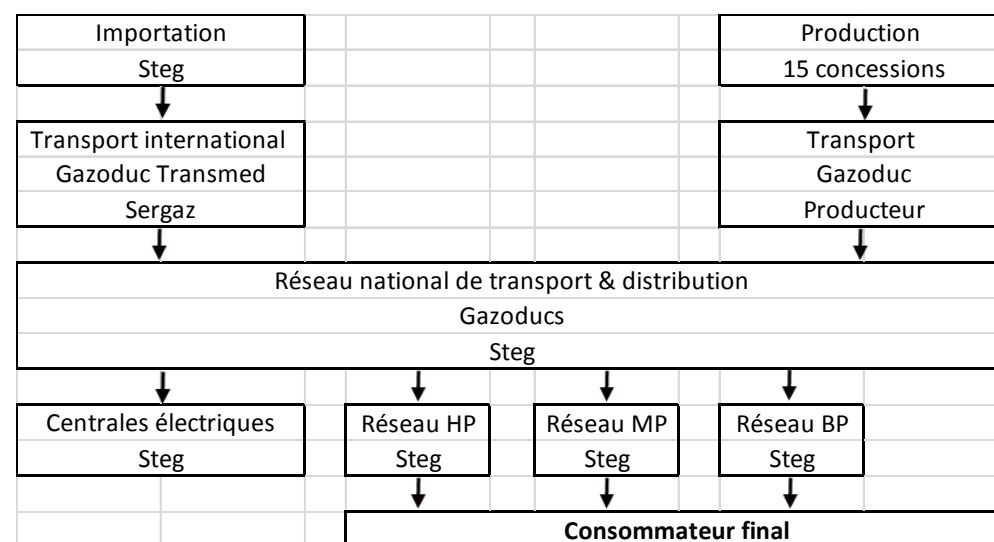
Importation
Steg

Transport international
Gazoduc Transmed
Sergaz

Production
15 concessions

Transport
Gazoduc
Producteur

Réseau national de transport & distribution
Gazoducs
Steg

Centrales électriques
Steg

Réseau HP
Steg

Réseau MP
Steg

Réseau BP
Steg

**Consommateur final**